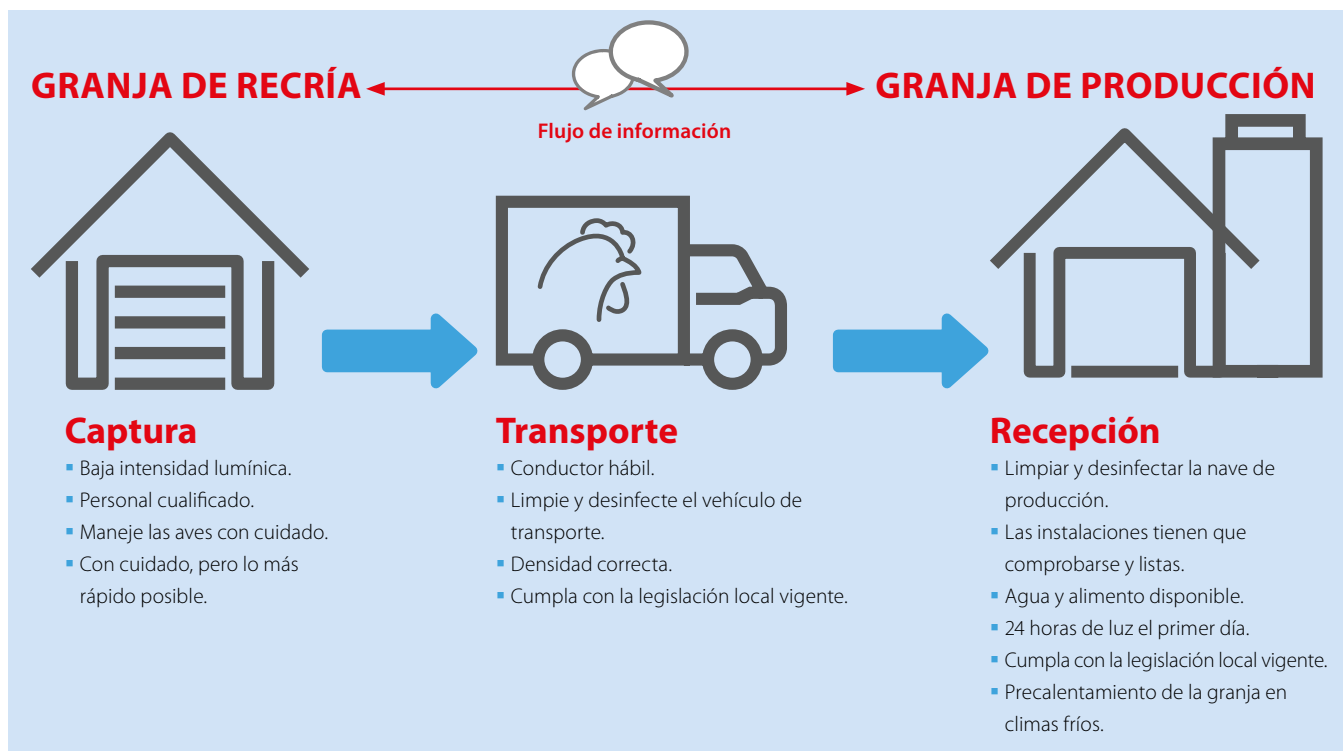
GRANJA DE RECRÍA

Flujo de información

GRANJA DE PRODUCCIÓN

Captura
- Baja intensidad lumínica.
- Personal cualificado.
- Maneje las aves con cuidado.
- Con cuidado, pero lo más rápido posible.

Transporte
- Conductor hábil.
- Limpie y desinfecte el vehículo de transporte.
- Densidad correcta.
- Cumpla con la legislación local vigente.

Recepción
- Limpiar y desinfectar la nave de producción.
- Las instalaciones tienen que comprobarse y listas.
- Agua y alimento disponible.
- 24 horas de luz el primer día.
- Cumpla con la legislación local vigente.
- Precalentamiento de la granja en climas fríos.